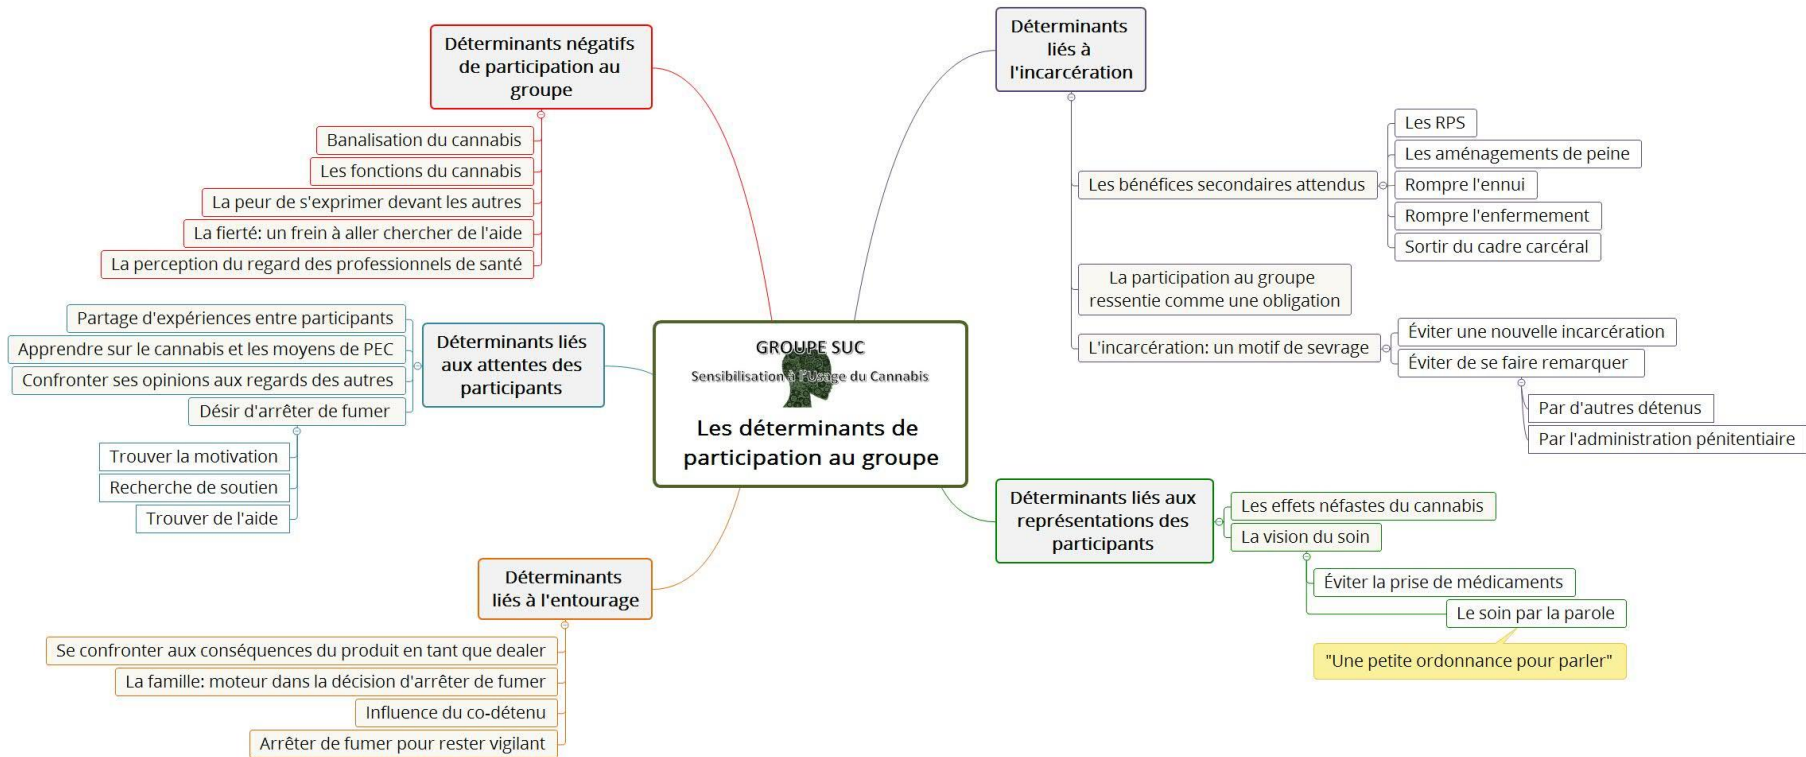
Déterminants négatifs de participation au groupe

Banalisation du cannabis
Les fonctions du cannabis
La peur de s'exprimer devant les autres
La fierté: un frein à aller chercher de l'aide
La perception du regard des professionnels de santé

Déterminants liés à l'incarcération

Les bénéfices secondaires attendus
Les RPS
Les aménagements de peine
Rompre l'ennui
Rompre l'enfermement
Sortir du cadre carcéral

La participation au groupe ressentie comme une obligation

L'incarcération: un motif de sevrage
Éviter une nouvelle incarcération
Éviter de se faire remarquer
Par d'autres détenus
Par l'administration pénitentiaire

Déterminants liés aux attentes des participants

Partage d'expériences entre participants
Apprendre sur le cannabis et les moyens de PEC
Confronter ses opinions aux regards des autres
Désir d'arrêter de fumer
Trouver la motivation
Recherche de soutien
Trouver de l'aide

GROUPE SUC
Sensibilisation à l'Usage du Cannabis
Les déterminants de participation au groupe

Déterminants liés aux représentations des participants

Les effets néfastes du cannabis
La vision du soin
Éviter la prise de médicaments
Le soin par la parole
"Une petite ordonnance pour parler"

Déterminants liés à l'entourage

Se confronter aux conséquences du produit en tant que dealer
La famille: moteur dans la décision d'arrêter de fumer
Influence du co-détenu
Arrêter de fumer pour rester vigilant